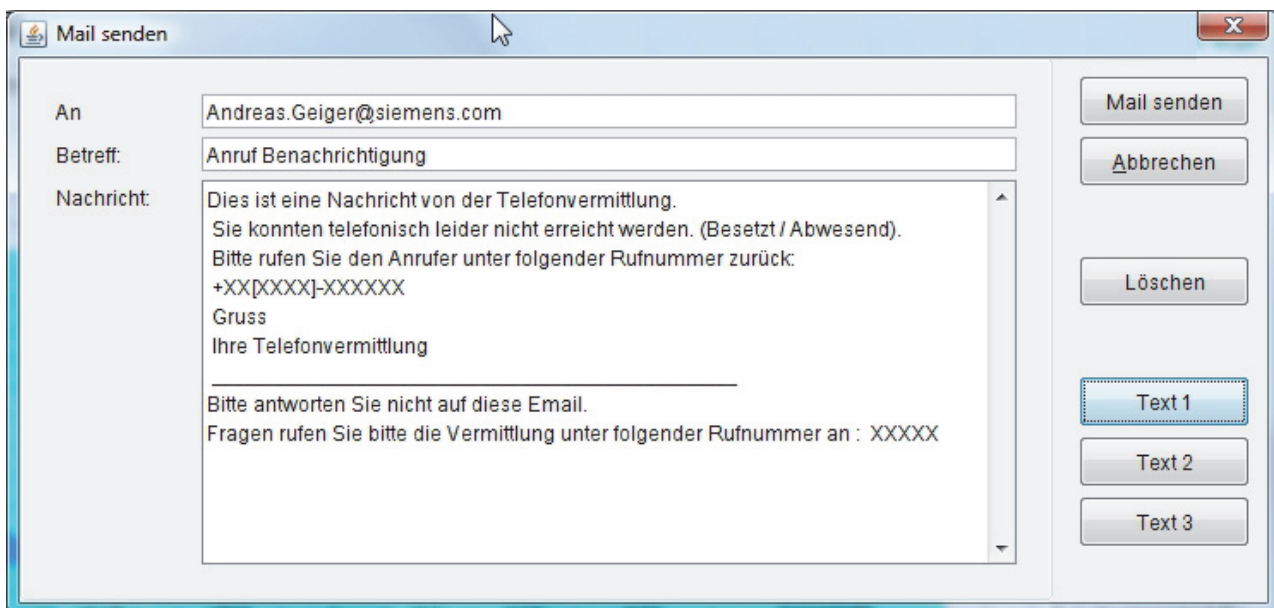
Mail senden

X

An
Andreas.Geiger@siemens.com

Betreff:
Anruf Benachrichtigung

Nachricht:
Dies ist eine Nachricht von der Telefonvermittlung.
Sie konnten telefonisch leider nicht erreicht werden. (Besetzt / Abwesend).
Bitte rufen Sie den Anrufer unter folgender Rufnummer zurück:
+XX[XXXX]-XXXXXX
Gruss
Ihre Telefonvermittlung
___________________________________________
Bitte antworten Sie nicht auf diese Email.
Fragen rufen Sie bitte die Vermittlung unter folgender Rufnummer an : XXXXX

Mail senden

Abbrechen

Löschen

Text 1

Text 2

Text 3